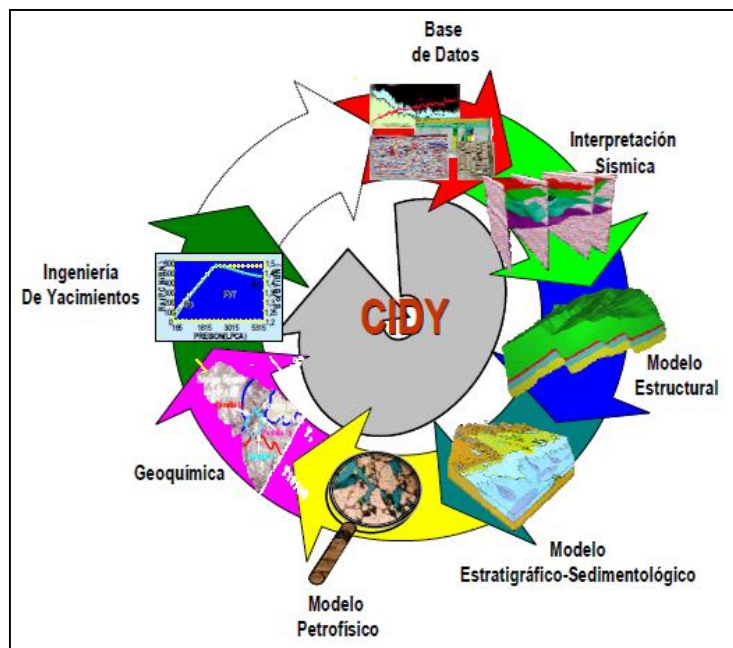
Base de Datos

Interpretación Sísmica

Modelo Estructural

Modelo Estratigráfico-Sedimentológico

Modelo Petrofísico

Geoquímica

Ingeniería De Yacimientos

CIDY

PVT

185 1615 3015 5315

PRESION(LPCA)